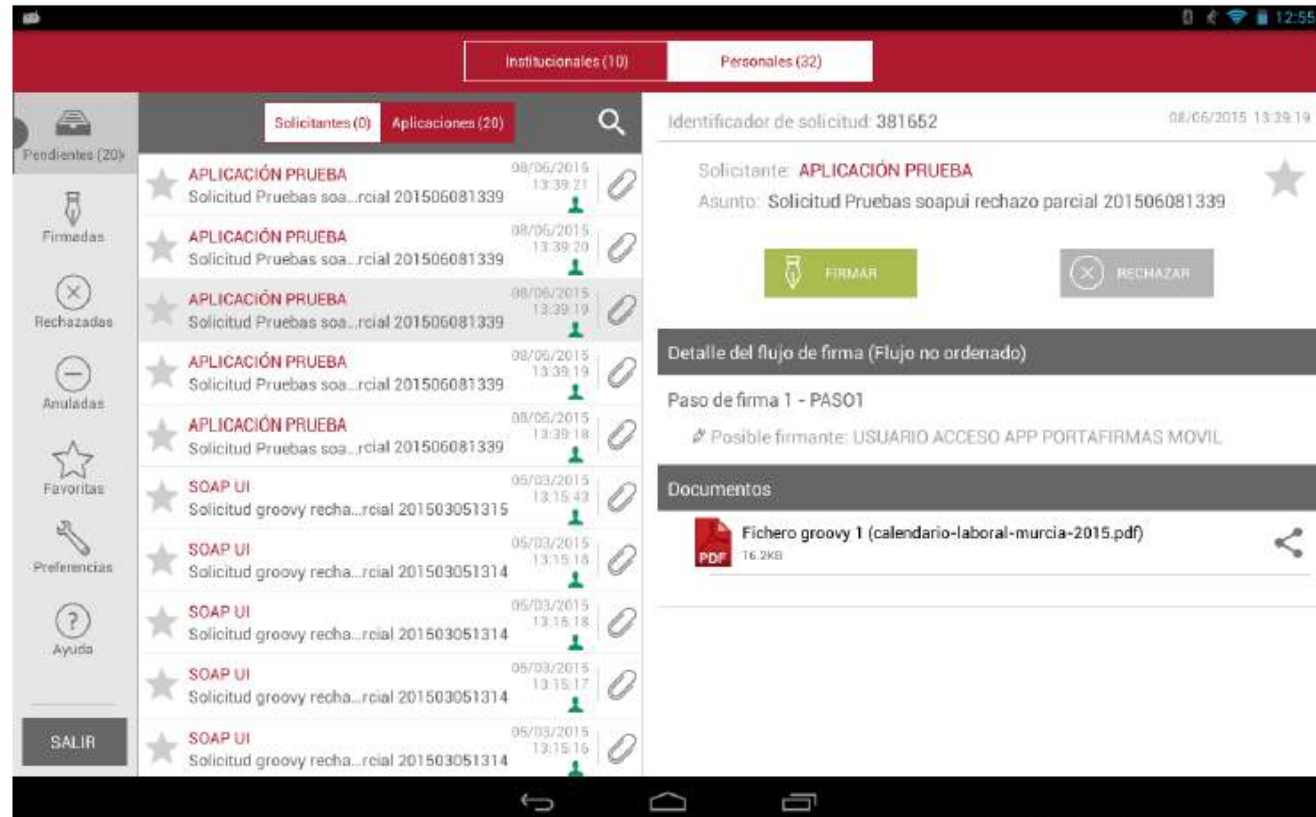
12:55

Institucionales (10)
Personales (32)

Pendientes (20)
Firmadas
Rechazadas
Anuladas
Favoritas
Preferencias
Ayuda
SALIR

Solicitantes (0)
Aplicaciones (20)

APLICACIÓN PRUEBA
Solicitud Pruebas soa...rcial 201506081339
08/06/2015 13:39:21

APLICACIÓN PRUEBA
Solicitud Pruebas soa...rcial 201506081339
08/06/2015 13:39:20

APLICACIÓN PRUEBA
Solicitud Pruebas soa...rcial 201506081339
08/06/2015 13:39:19

APLICACIÓN PRUEBA
Solicitud Pruebas soa...rcial 201506081339
08/06/2015 13:39:19

APLICACIÓN PRUEBA
Solicitud Pruebas soa...rcial 201506081339
08/06/2015 13:39:18

SOAP UI
Solicitud groovy recha...rcial 201503051315
05/03/2015 13:15:43

SOAP UI
Solicitud groovy recha...rcial 201503051314
05/03/2015 13:15:18

SOAP UI
Solicitud groovy recha...rcial 201503051314
05/03/2015 13:15:18

SOAP UI
Solicitud groovy recha...rcial 201503051314
05/03/2015 13:15:17

SOAP UI
Solicitud groovy recha...rcial 201503051314
05/03/2015 13:15:16

Identificador de solicitud: 381652
08/06/2015 13:39:19

Solicitante: APLICACIÓN PRUEBA
Asunto: Solicitud Pruebas soapui rechazo parcial 201506081339

FIRMAR
RECHAZAR

Detalle del flujo de firma (Flujo no ordenado)

Paso de firma 1 - PASO1
Posible firmante: USUARIO ACCESO APP PORTAFIRMAS MOVIL

Documentos

Fichero groovy 1 (calendario-laboral-murcia-2015.pdf)
PDF 16.2KB